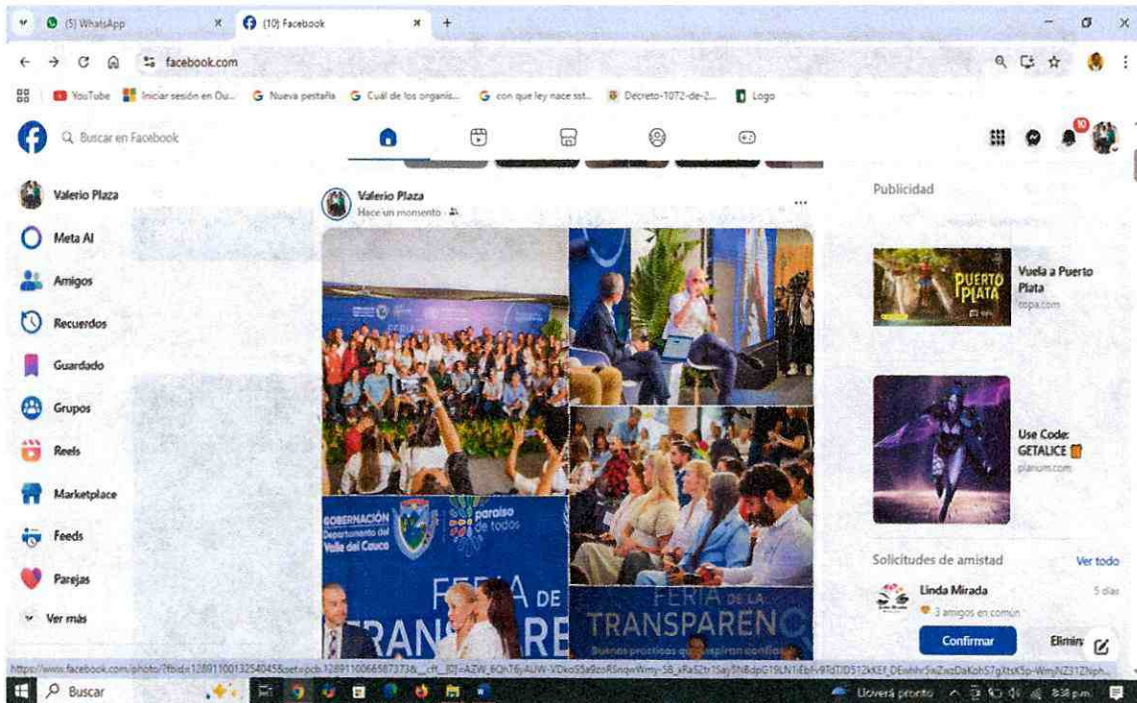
(5) WhatsApp
(10) Facebook
facebook.com
YouTube
Iniciar sesión en Ou...
Nueva pestaña
Cuál de los organis...
con que ley nace sst...
Decreto-1072-de-2...
Logo

Buscar en Facebook
10

Valerio Plaza
Meta AI
Amigos
Recuerdos
Guardado
Grupos
Reels
Marketplace
Feeds
Parejas
Ver más

Valerio Plaza
Hace un momento ·

GOBERNACIÓN Departamento del Valle del Cauca
paraíso de todos
FERIA DE TRANSPARE
FERIA de la TRANSPARENC
Buenas prácticas que inspiran confian

Publicidad
PUERTO PLATA
Vuela a Puerto Plata
copa.com
Use Code: GETALICE
planium.com

Solicitudes de amistad
Ver todo
Linda Mirada
5 días
3 amigos en común
Confirmar
Elimin

https://www.facebook.com/photo/?fbid=1289110013254045&set=pcb.1289110066587373&__cft__[0]=AZW_6Qn76j4UW-VDko55a9zoRSnqwWmy-5B_xRa52tr15ay5N8dpG19LN1iEbfv9TdTiD512kKEf_DEwhhr5wZwzDaKohS7gXtsK5p-WmjNZ31ZNph...

Buscar
Lloverá pronto
8:58 p.m.